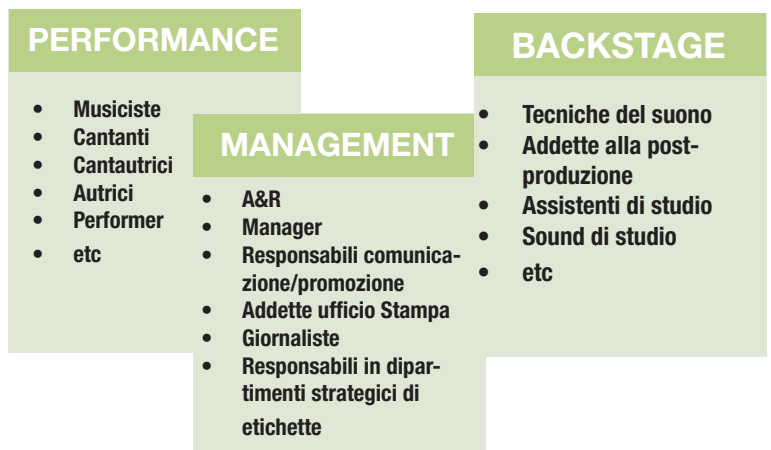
PERFORMANCE

- Musiciste
- Cantanti
- Cantautrici
- Autrici
- Performer
- etc

MANAGEMENT

- A&R
- Manager
- Responsabili comunicazione/promozione
- Addette ufficio Stampa
- Giornaliste
- Responsabili in dipartimenti strategici di etichette

BACKSTAGE

- Tecniche del suono
- Addette alla post-produzione
- Assistenti di studio
- Sound di studio
- etc